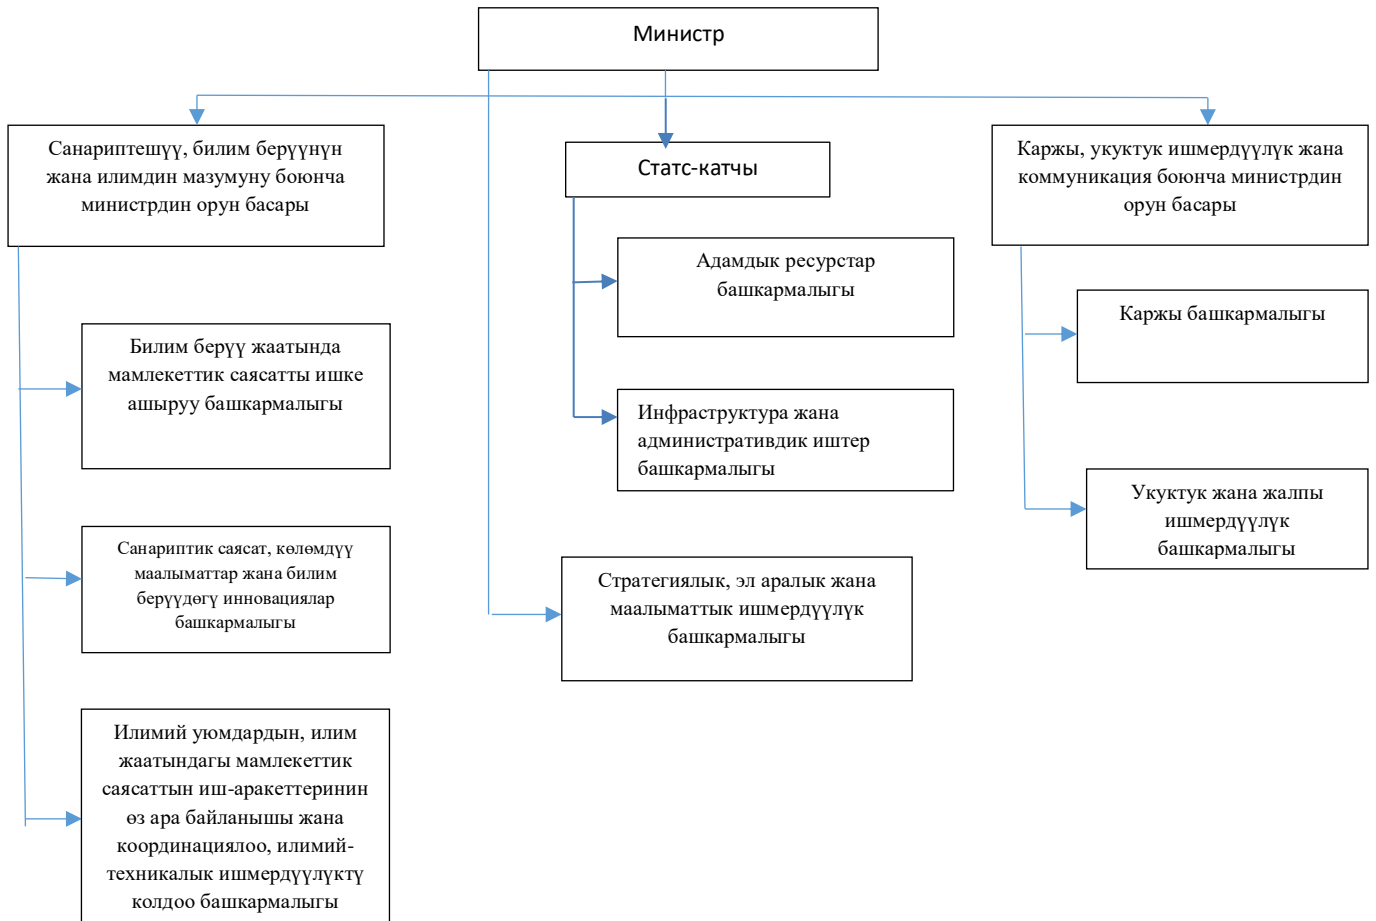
Министр

Санариптешүү, билим берүүнүн жана илимдин мазмуну боюнча министрдин орун басары

Билим берүү жаатында мамлекеттик саясатты ишке ашыруу башкармалыгы

Санариптик саясат, көлөмдүү маалыматтар жана билим берүүдөгү инновациялар башкармалыгы

Илимий уюмдардын, илим жаатындагы мамлекеттик саясаттын иш-аракеттеринин өз ара байланышы жана координациялоо, илимий-техникалык ишмердүүлүктү колдоо башкармалыгы

Статс-катчы

Адамдык ресурстар башкармалыгы

Инфраструктура жана административдик иштер башкармалыгы

Стратегиялык, эл аралык жана маалыматтык ишмердүүлүк башкармалыгы

Каржы, укуктук ишмердүүлүк жана коммуникация боюнча министрдин орун басары

Каржы башкармалыгы

Укуктук жана жалпы ишмердүүлүк башкармалыгы